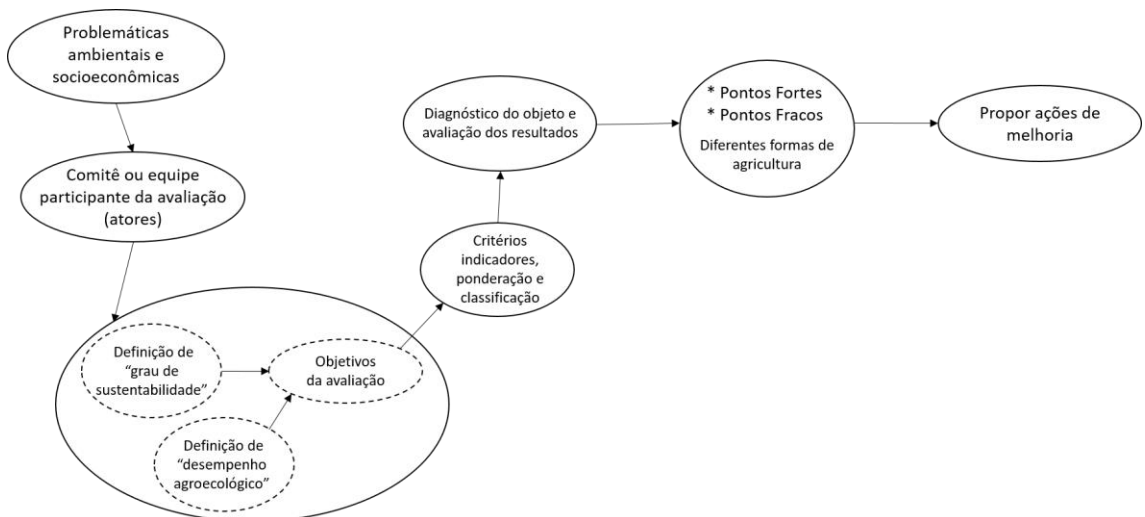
Problemáticas ambientais e socioeconômicas

Comitê ou equipe participante da avaliação (atores)

Definição de "grau de sustentabilidade"

Objetivos da avaliação

Definição de "desempenho agroecológico"

Critérios indicadores, ponderação e classificação

Diagnóstico do objeto e avaliação dos resultados

* Pontos Fortes
* Pontos Fracos
Diferentes formas de agricultura

Propor ações de melhoria